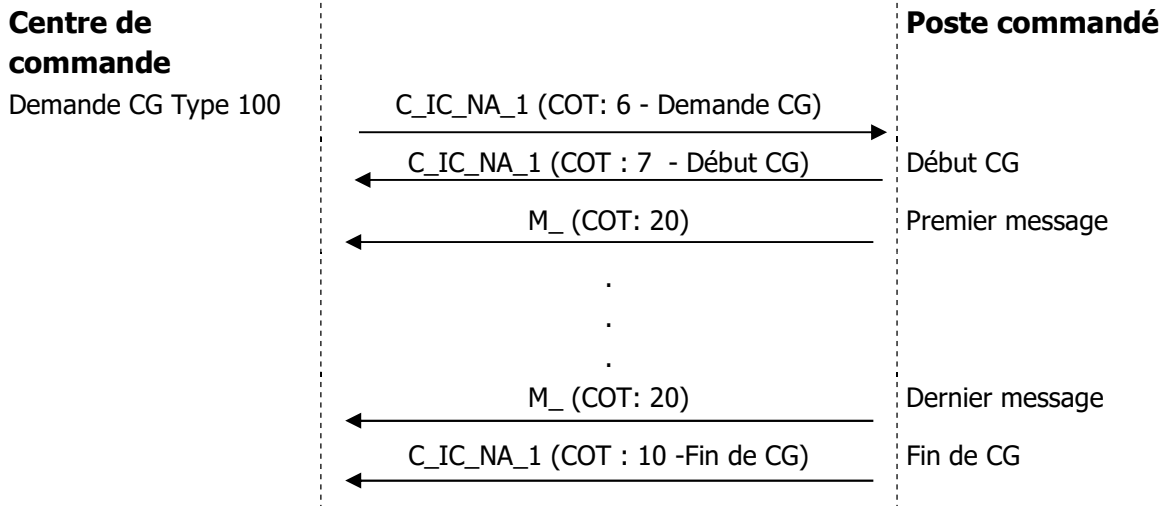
Centre de commande

Poste commandé

Demande CG Type 100

C_IC_NA_1 (COT: 6 - Demande CG)

C_IC_NA_1 (COT : 7 - Début CG)

Début CG

M_ (COT: 20)

Premier message

.
.
.

M_ (COT: 20)

Dernier message

C_IC_NA_1 (COT : 10 -Fin de CG)

Fin de CG